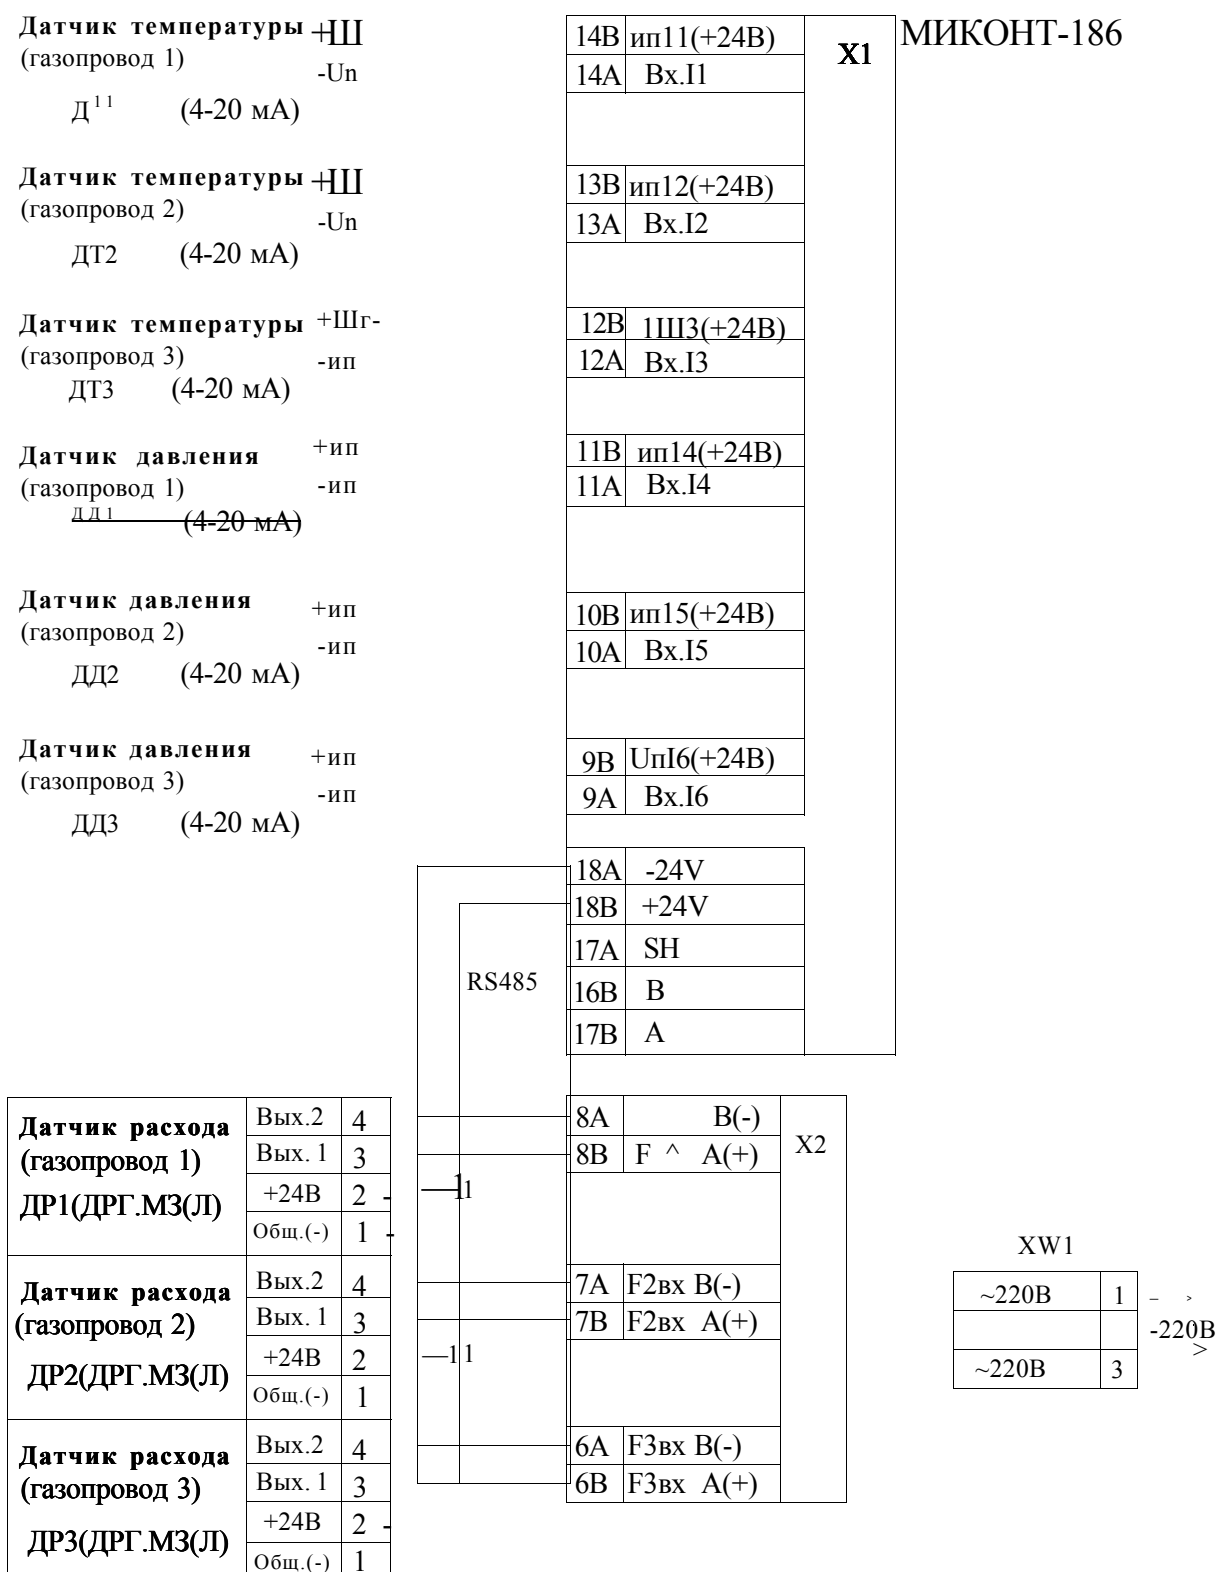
Датчик температуры +Ш
(газопровод 1) -Un
Д$^{11}$ (4-20 мА)

Датчик температуры +Ш
(газопровод 2) -Un
ДТ2 (4-20 мА)

Датчик температуры +Шг-
(газопровод 3) -ип
ДТ3 (4-20 мА)

Датчик давления +ип
(газопровод 1) -ип
ДД1 (4-20 мА)

Датчик давления +ип
(газопровод 2) -ип
ДД2 (4-20 мА)

Датчик давления +ип
(газопровод 3) -ип
ДД3 (4-20 мА)

МИКОНТ-186

X1

| 14В | ип11(+24В) |
|---|---|
| 14А | Вх.I1 |
| 13В | ип12(+24В) |
| 13А | Вх.I2 |
| 12В | 1Ш3(+24В) |
| 12А | Вх.I3 |
| 11В | ип14(+24В) |
| 11А | Вх.I4 |
| 10В | ип15(+24В) |
| 10А | Вх.I5 |
| 9В | UпI6(+24В) |
| 9А | Вх.I6 |
| 18А | -24V |
| 18В | +24V |
| 17А | SH |
| 16В | B |
| 17В | A |

RS485

X2

| 8А | B(-) |
|---|---|
| 8В | F ^ A(+) |
| 7А | F2вх B(-) |
| 7В | F2вх A(+) |
| 6А | F3вх B(-) |
| 6В | F3вх A(+) |

| Датчик расхода (газопровод 1) ДР1(ДРГ.М3(Л) | Вых.2 | 4 |
|---|---|---|
| | Вых. 1 | 3 |
| | +24В | 2 |
| | Общ.(-) | 1 |
| Датчик расхода (газопровод 2) ДР2(ДРГ.М3(Л) | Вых.2 | 4 |
| | Вых. 1 | 3 |
| | +24В | 2 |
| | Общ.(-) | 1 |
| Датчик расхода (газопровод 3) ДР3(ДРГ.М3(Л) | Вых.2 | 4 |
| | Вых. 1 | 3 |
| | +24В | 2 |
| | Общ.(-) | 1 |

XW1

| ~220В | 1 |
|---|---|
| | |
| ~220В | 3 |

-220В